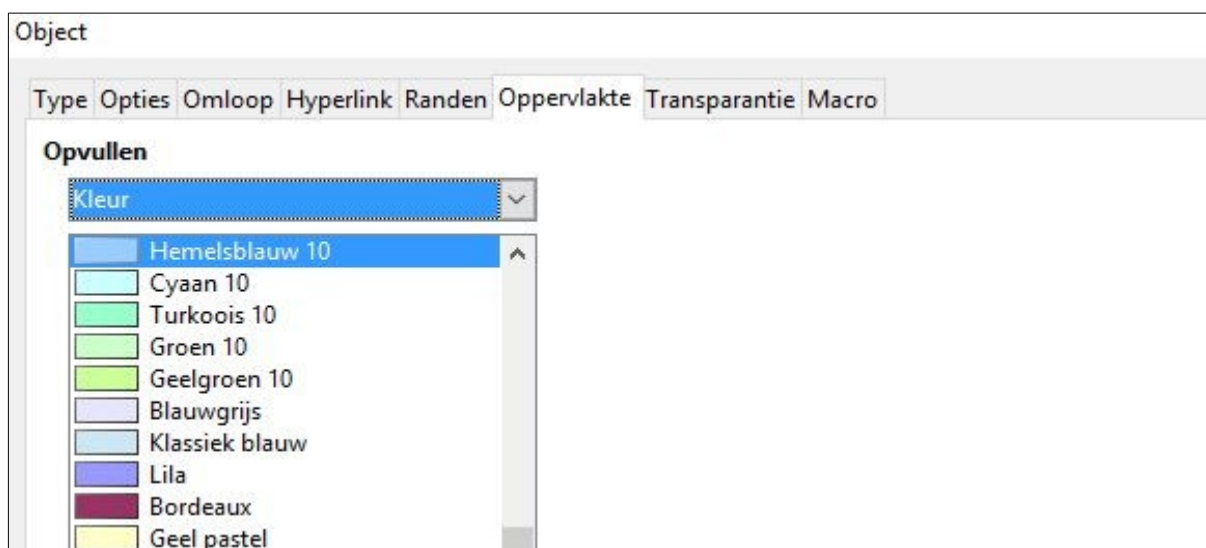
Object

Type Opties Omloop Hyperlink Randen Oppervlakte Transparantie Macro

Opvullen

Kleur

Hemelsblauw 10
Cyaan 10
Turkoois 10
Groen 10
Geelgroen 10
Blauwgrijs
Klassiek blauw
Lila
Bordeaux
Geel pastel